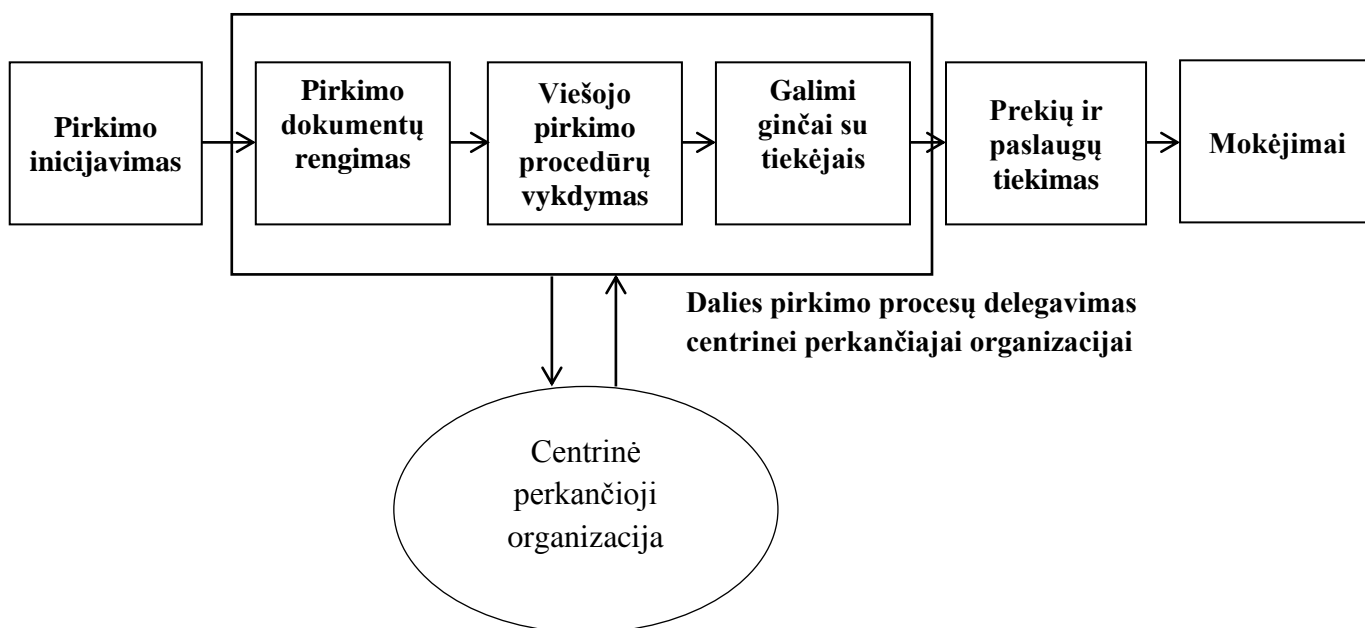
Pirkimo inicijavimas

Pirkimo dokumentų rengimas

Viešojo pirkimo procedūrų vykdymas

Galimi ginčai su tiekėjais

Prekių ir paslaugų tiekimas

Mokėjimai

Dalies pirkimo procesų delegavimas centrinei perkančiajai organizacijai

Centrinė perkančioji organizacija